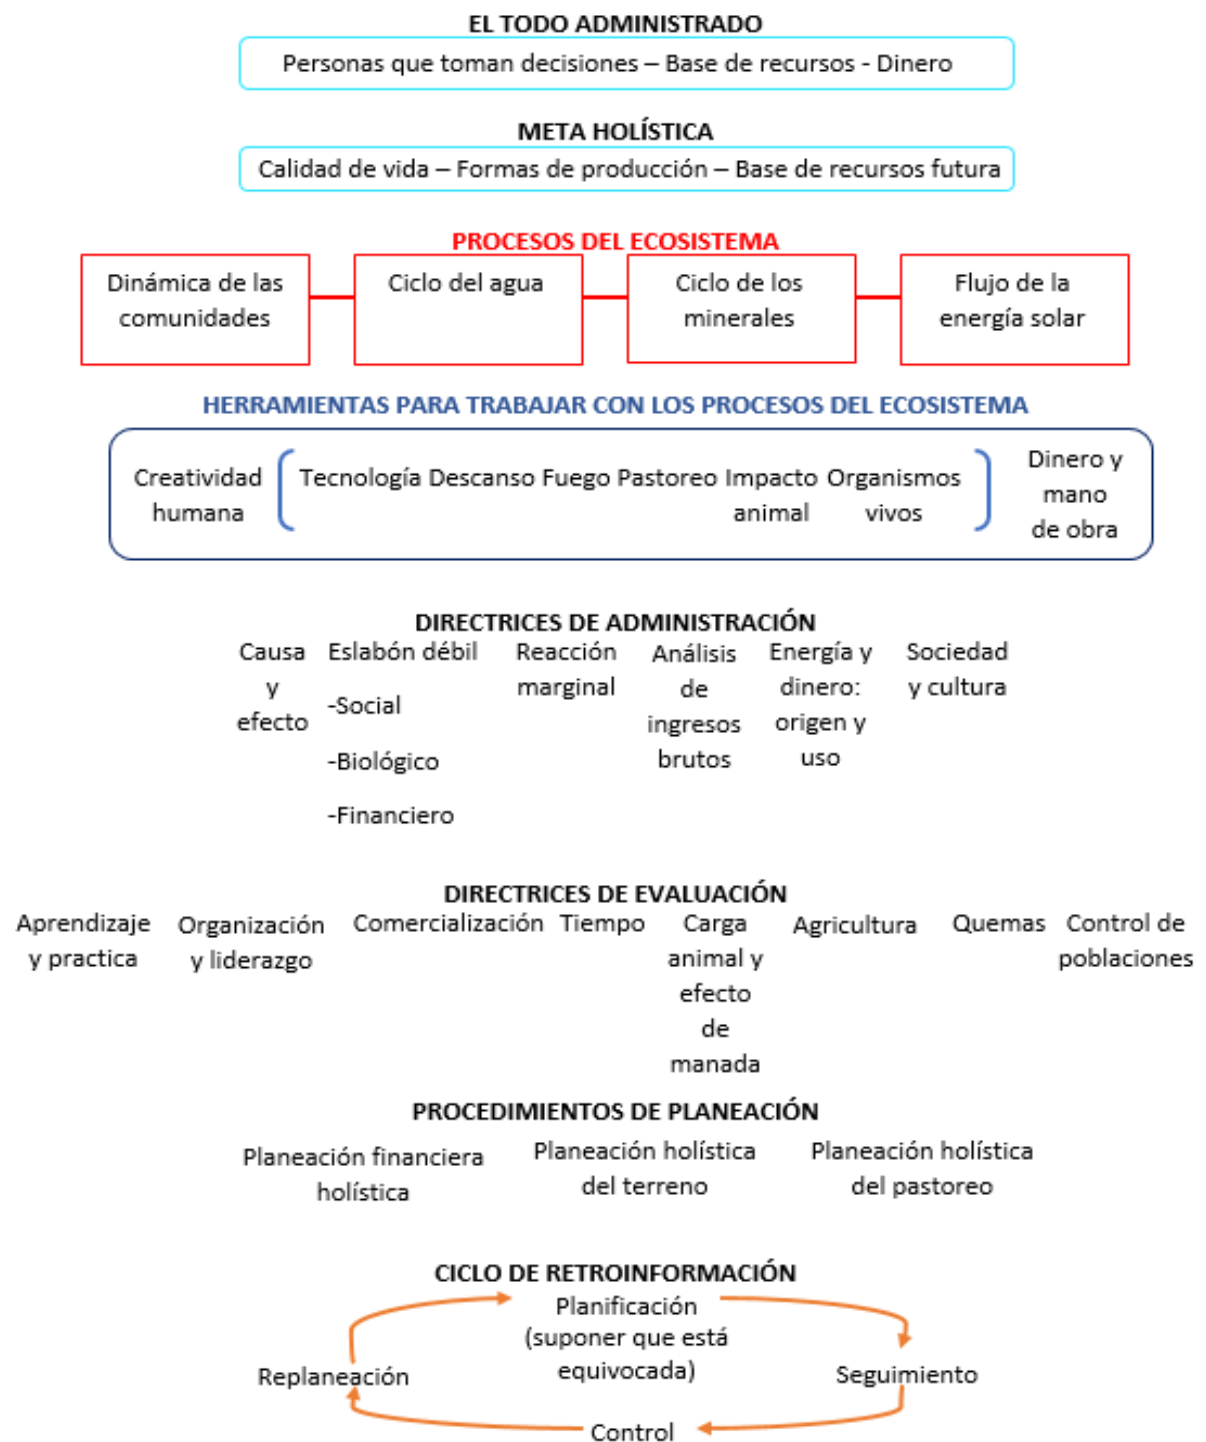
EL TODO ADMINISTRADO

Personas que toman decisiones – Base de recursos - Dinero

META HOLÍSTICA

Calidad de vida – Formas de producción – Base de recursos futura

PROCESOS DEL ECOSISTEMA

Dinámica de las comunidades

Ciclo del agua

Ciclo de los minerales

Flujo de la energía solar

HERRAMIENTAS PARA TRABAJAR CON LOS PROCESOS DEL ECOSISTEMA

Creatividad humana

Tecnología Descanso Fuego Pastoreo Impacto animal Organismos vivos

Dinero y mano de obra

DIRECTRICES DE ADMINISTRACIÓN

Causa y efecto

Eslabón débil
-Social
-Biológico
-Financiero

Reacción marginal

Análisis de ingresos brutos

Energía y dinero: origen y uso

Sociedad y cultura

DIRECTRICES DE EVALUACIÓN

Aprendizaje y practica

Organización y liderazgo

Comercialización

Tiempo

Carga animal y efecto de manada

Agricultura

Quemas

Control de poblaciones

PROCEDIMIENTOS DE PLANEACIÓN

Planeación financiera holística

Planeación holística del terreno

Planeación holística del pastoreo

CICLO DE RETROINFORMACIÓN

Planificación (suponer que está equivocada)

Seguimiento

Control

Replaneación